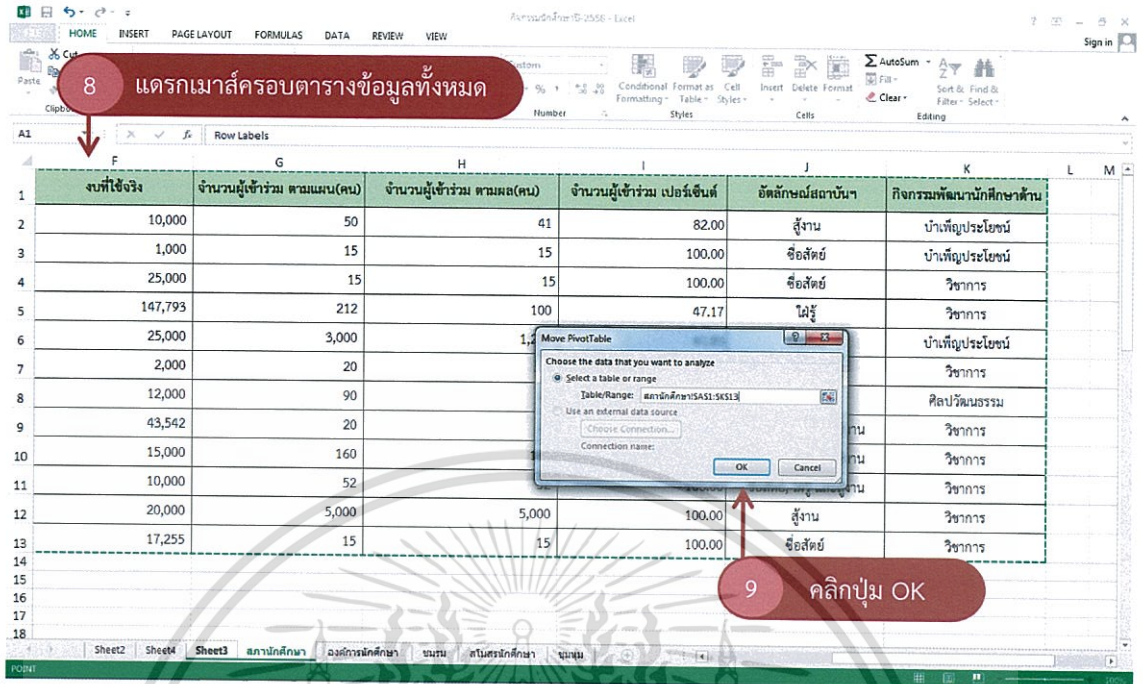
กิจกรรมนักศึกษาปี-2556 - Excel

HOME INSERT PAGE LAYOUT FORMULAS DATA REVIEW VIEW

Sign in

Cut Paste Clipboard

8 แดรกเมาส์ครอบตารางข้อมูลทั้งหมด

Custom % Number Conditional Formatting Format as Table Cell Styles Styles Insert Delete Format Cells AutoSum Fill Clear Sort & Filter Find & Select Editing

A1 Row Labels

| | F | G | H | I | J | K |
|---|---|---|---|---|---|---|
| 1 | งบที่ใช้จริง | จำนวนผู้เข้าร่วม ตามแผน(คน) | จำนวนผู้เข้าร่วม ตามผล(คน) | จำนวนผู้เข้าร่วม เปอร์เซ็นต์ | อัตลักษณ์สถาบันฯ | กิจกรรมพัฒนานักศึกษาด้าน |
| 2 | 10,000 | 50 | 41 | 82.00 | สู้งาน | บำเพ็ญประโยชน์ |
| 3 | 1,000 | 15 | 15 | 100.00 | ซื่อสัตย์ | บำเพ็ญประโยชน์ |
| 4 | 25,000 | 15 | 15 | 100.00 | ซื่อสัตย์ | วิชาการ |
| 5 | 147,793 | 212 | 100 | 47.17 | ใฝ่รู้ | วิชาการ |
| 6 | 25,000 | 3,000 | 1,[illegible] | | | บำเพ็ญประโยชน์ |
| 7 | 2,000 | 20 | | | | วิชาการ |
| 8 | 12,000 | 90 | | | | ศิลปวัฒนธรรม |
| 9 | 43,542 | 20 | | | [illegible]าน | วิชาการ |
| 10 | 15,000 | 160 | | | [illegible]าน | วิชาการ |
| 11 | 10,000 | 52 | | | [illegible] | วิชาการ |
| 12 | 20,000 | 5,000 | 5,000 | 100.00 | สู้งาน | วิชาการ |
| 13 | 17,255 | 15 | 15 | 100.00 | ซื่อสัตย์ | วิชาการ |

Move PivotTable
Choose the data that you want to analyze
Select a table or range
Table/Range: สภานักศึกษา!$A$1:$K$13
Use an external data source
Choose Connection...
Connection name:
OK Cancel

9 คลิกปุ่ม OK

Sheet2 Sheet4 Sheet3 สภานักศึกษา องค์การนักศึกษา ชมรม สโมสรนักศึกษา ชุมนุม

POINT